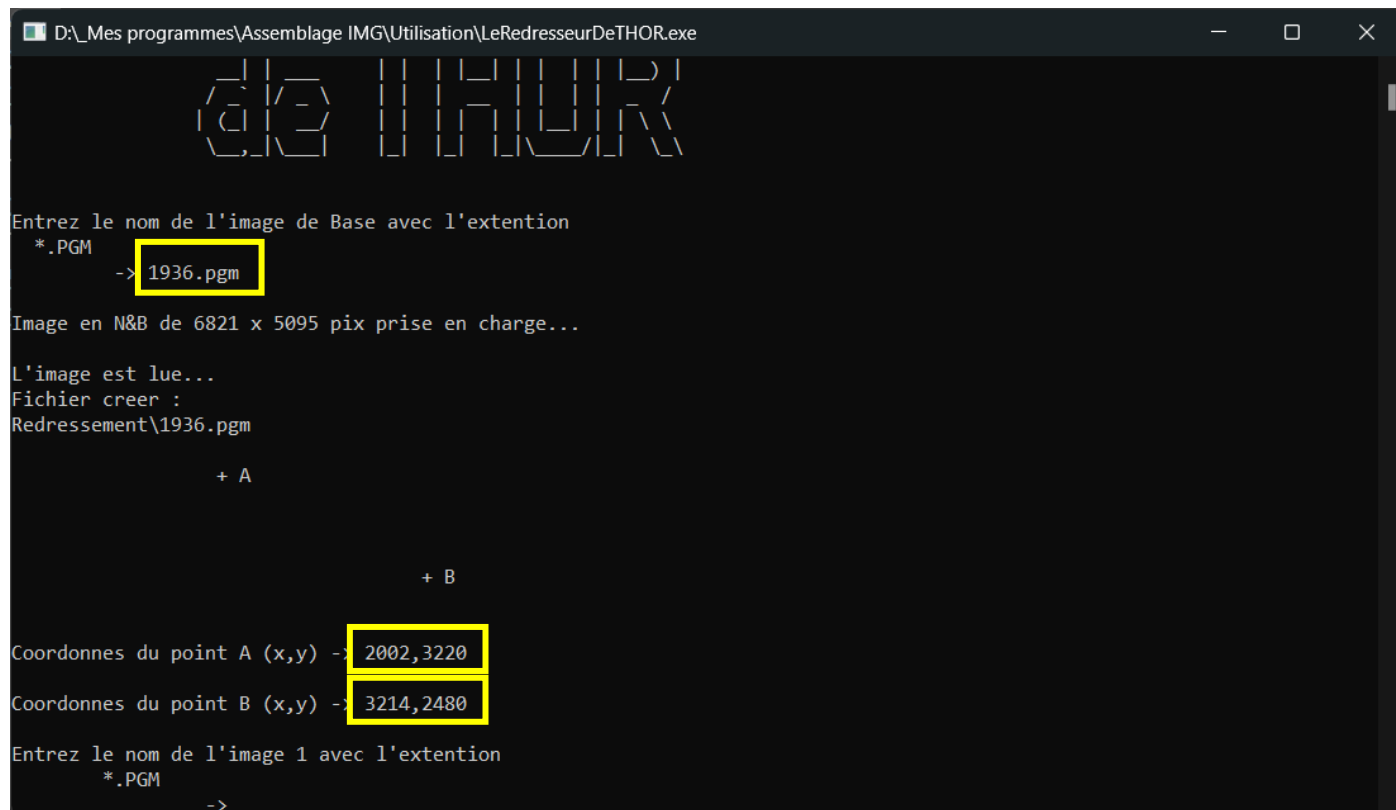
D:\_Mes programmes\Assemblage IMG\Utilisation\LeRedresseurDeTHOR.exe

de THOR

Entrez le nom de l'image de Base avec l'extention
*.PGM
-> 1936.pgm

Image en N&B de 6821 x 5095 pix prise en charge...

L'image est lue...
Fichier creer :
Redressement\1936.pgm

+ A

+ B

Coordonnes du point A (x,y) -> 2002,3220

Coordonnes du point B (x,y) -> 3214,2480

Entrez le nom de l'image 1 avec l'extention
*.PGM
->